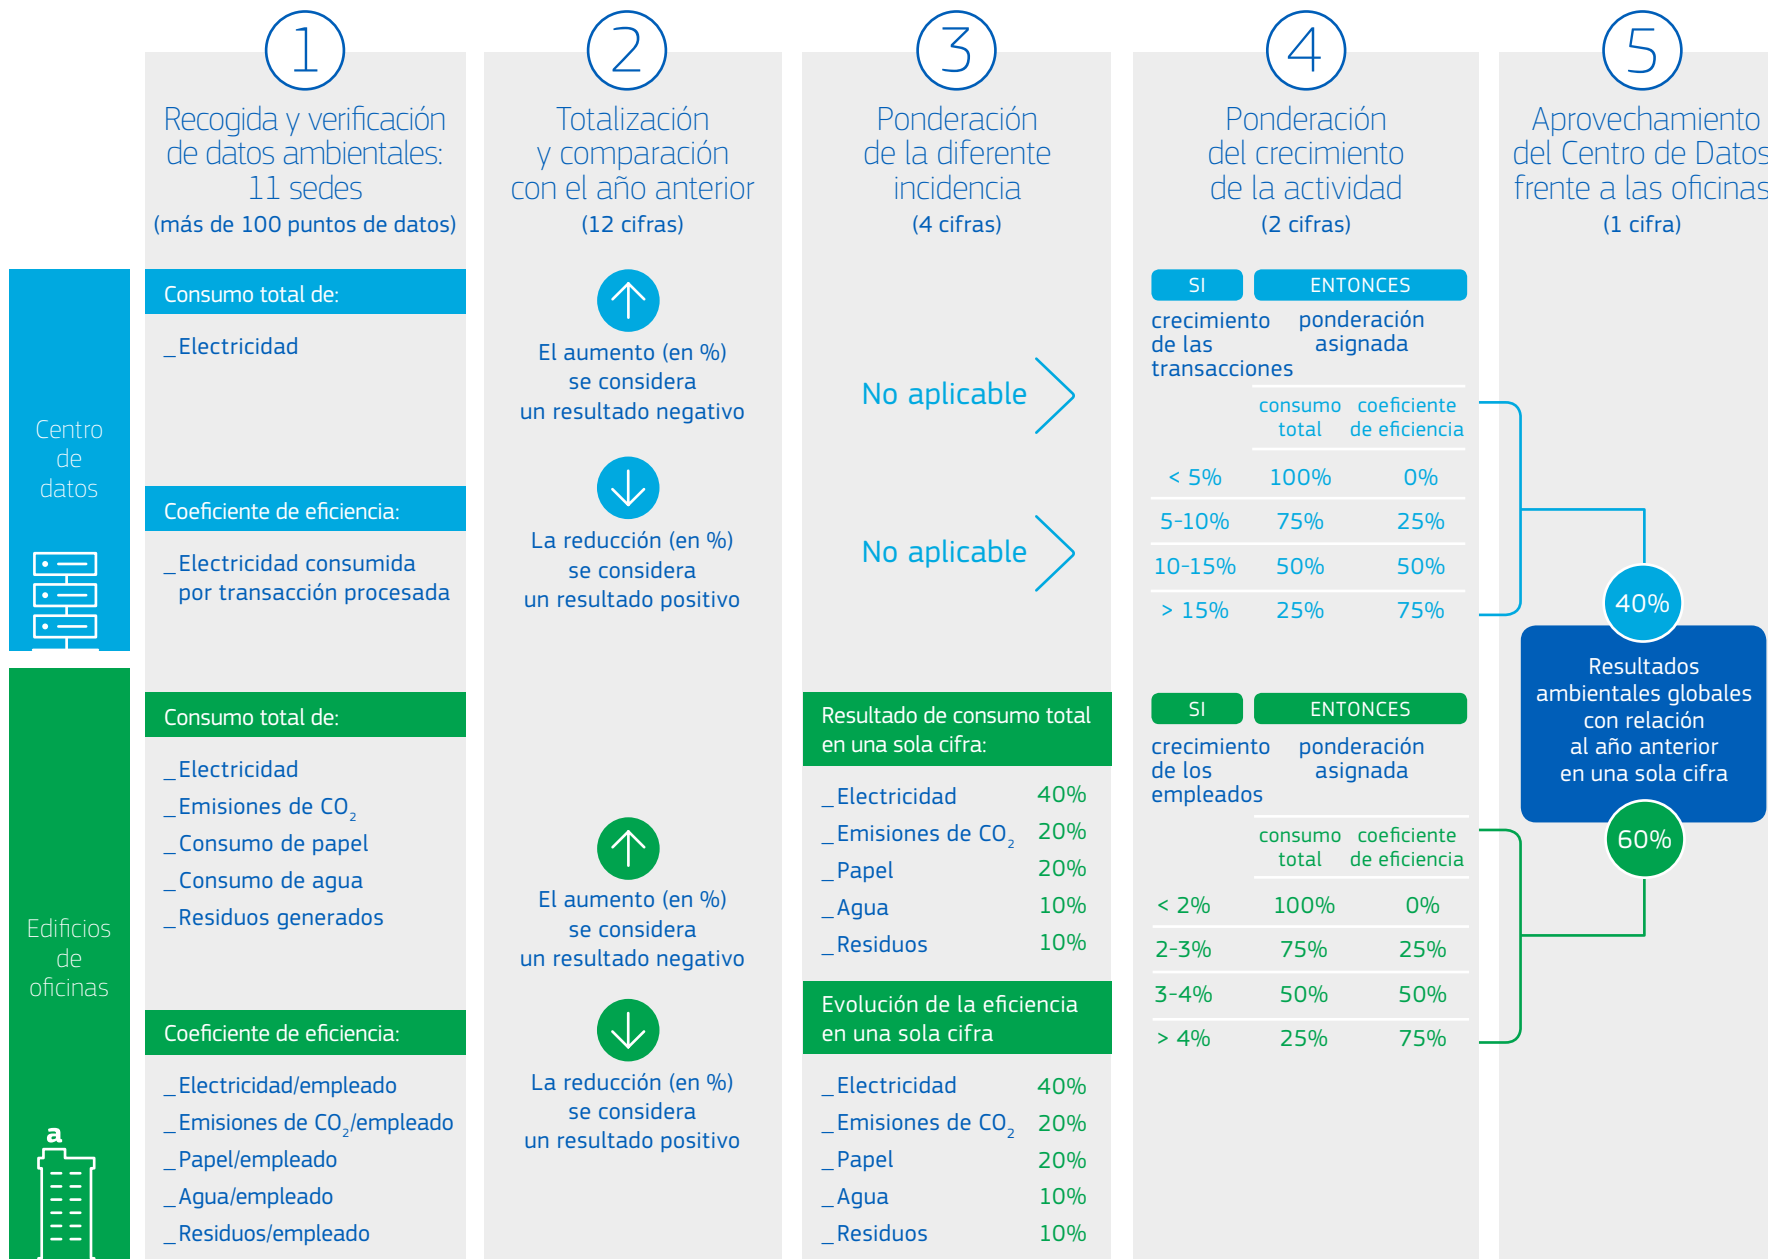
1

Recogida y verificación de datos ambientales: 11 sedes
(más de 100 puntos de datos)

2

Totalización y comparación con el año anterior
(12 cifras)

3

Ponderación de la diferente incidencia
(4 cifras)

4

Ponderación del crecimiento de la actividad
(2 cifras)

5

Aprovechamiento del Centro de Datos frente a las oficinas
(1 cifra)

Centro de datos

Consumo total de:

_Electricidad

El aumento (en %) se considera un resultado negativo

No aplicable

Coeficiente de eficiencia:

_Electricidad consumida por transacción procesada

La reducción (en %) se considera un resultado positivo

No aplicable

| SI | ENTONCES | |
|---|---|---|
| crecimiento de las transacciones | ponderación asignada | |
| | consumo total | coeficiente de eficiencia |
| < 5% | 100% | 0% |
| 5-10% | 75% | 25% |
| 10-15% | 50% | 50% |
| > 15% | 25% | 75% |

40%

Resultados ambientales globales con relación al año anterior en una sola cifra

60%

Edificios de oficinas

Consumo total de:

_Electricidad
_Emisiones de $CO_2$
_Consumo de papel
_Consumo de agua
_Residuos generados

El aumento (en %) se considera un resultado negativo

Resultado de consumo total en una sola cifra:

| | |
|---|---|
| _Electricidad | 40% |
| _Emisiones de $CO_2$ | 20% |
| _Papel | 20% |
| _Agua | 10% |
| _Residuos | 10% |

| SI | ENTONCES | |
|---|---|---|
| crecimiento de los empleados | ponderación asignada | |
| | consumo total | coeficiente de eficiencia |
| < 2% | 100% | 0% |
| 2-3% | 75% | 25% |
| 3-4% | 50% | 50% |
| > 4% | 25% | 75% |

Coeficiente de eficiencia:

_Electricidad/empleado
_Emisiones de $CO_2$/empleado
_Papel/empleado
_Agua/empleado
_Residuos/empleado

La reducción (en %) se considera un resultado positivo

Evolución de la eficiencia en una sola cifra

| | |
|---|---|
| _Electricidad | 40% |
| _Emisiones de $CO_2$ | 20% |
| _Papel | 20% |
| _Agua | 10% |
| _Residuos | 10% |

a